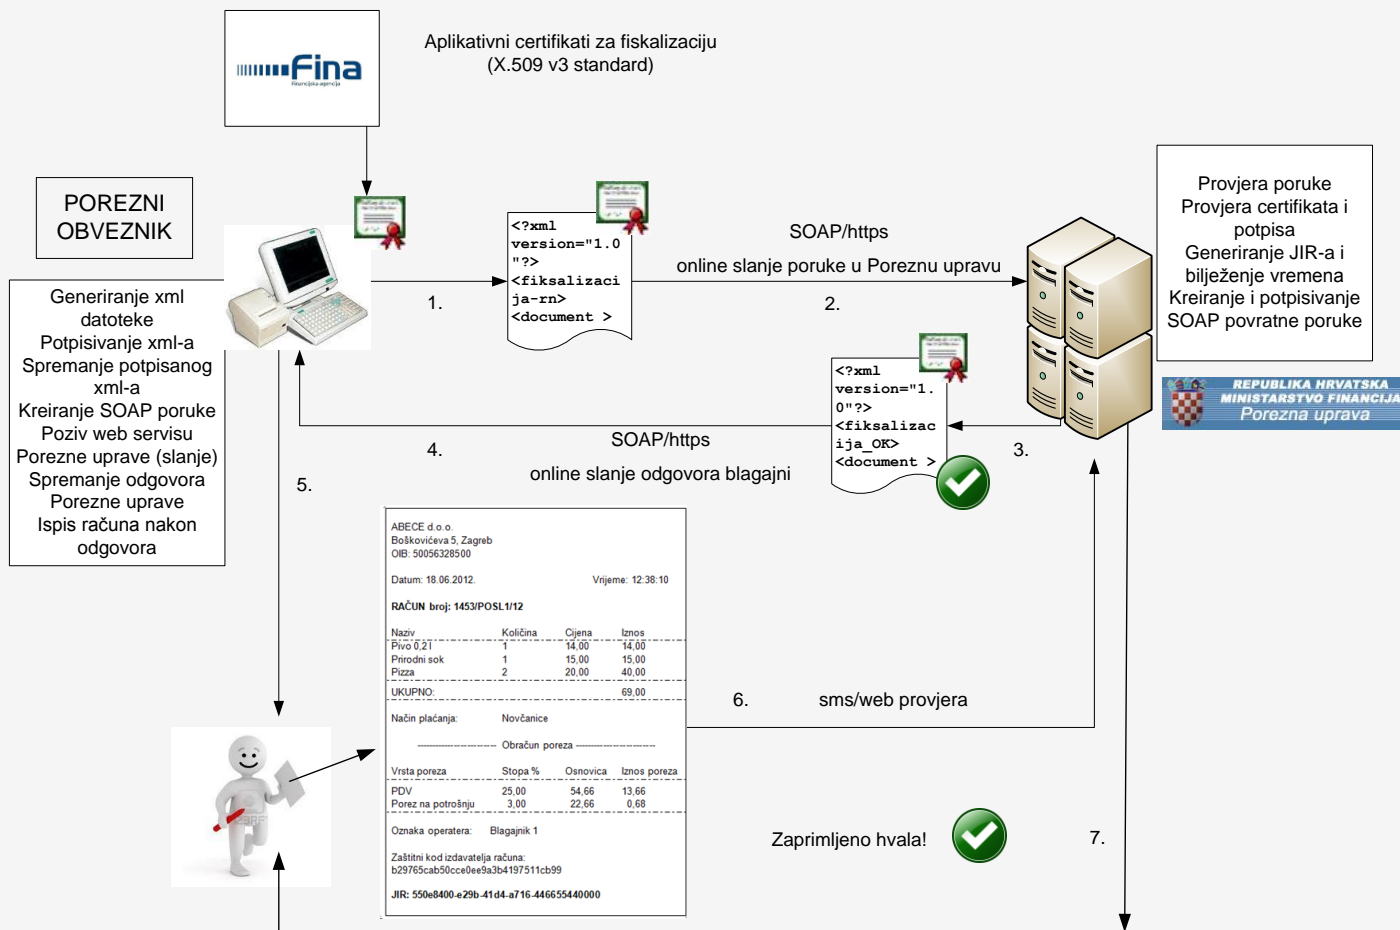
Fina
Financijska agencija

Aplikativni certifikati za fiskalizaciju
(X.509 v3 standard)

POREZNI OBVEZNIK

Generiranje xml datoteke
Potpisivanje xml-a
Spremanje potpisanog xml-a
Kreiranje SOAP poruke
Poziv web servisu Porezne uprave (slanje)
Spremanje odgovora Porezne uprave
Ispis računa nakon odgovora

1.

<?xml version="1.0"?>
<fiksalizacija-rn>
<document >

SOAP/https
online slanje poruke u Poreznu upravu
2.

Provjera poruke
Provjera certifikata i potpisa
Generiranje JIR-a i bilježenje vremena
Kreiranje i potpisivanje SOAP povratne poruke

REPUBLIKA HRVATSKA
MINISTARSTVO FINANCIJA
Porezna uprava

<?xml version="1.0"?>
<fiksalizacija_OK>
<document >

3.

4.
SOAP/https
online slanje odgovora blagajni

5.

ABECE d.o.o.
Boškovićeva 5, Zagreb
OIB: 50056328500

Datum: 18.06.2012. Vrijeme: 12:38:10

RAČUN broj: 1453/POSL1/12

| Naziv | Količina | Cijena | Iznos |
|---|---|---|---|
| Pivo 0,2 l | 1 | 14,00 | 14,00 |
| Prirodni sok | 1 | 15,00 | 15,00 |
| Pizza | 2 | 20,00 | 40,00 |

UKUPNO: 69,00

Način plaćanja: Novčanice

Obračun poreza

| Vrsta poreza | Stopa % | Osnovica | Iznos poreza |
|---|---|---|---|
| PDV | 25,00 | 54,66 | 13,66 |
| Porez na potrošnju | 3,00 | 22,66 | 0,68 |

Oznaka operatera: Blagajnik 1

Zaštitni kod izdavatelja računa:
b29765cab50cce0ee9a3b4197511cb99

JIR: 550e8400-e29b-41d4-a716-446655440000

6.
sms/web provjera

Zaprimljeno hvala!

7.